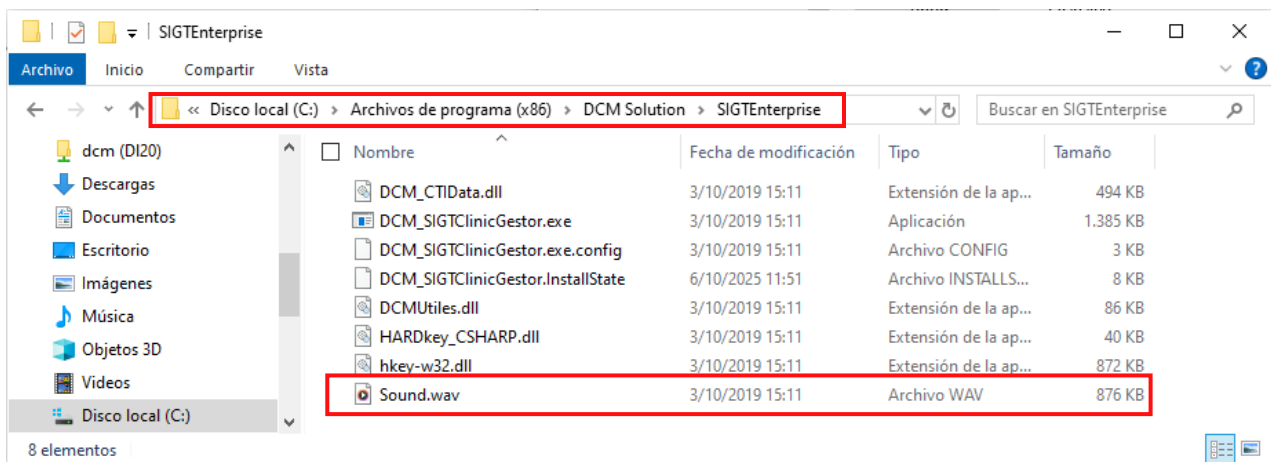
SIGTEnterprise

Archivo Inicio Compartir Vista

« Disco local (C:) › Archivos de programa (x86) › DCM Solution › SIGTEnterprise

Buscar en SIGTEnterprise

dcm (DI20)
Descargas
Documentos
Escritorio
Imágenes
Música
Objetos 3D
Vídeos
Disco local (C:)

| Nombre | Fecha de modificación | Tipo | Tamaño |
|---|---|---|---|
| DCM_CTIData.dll | 3/10/2019 15:11 | Extensión de la ap... | 494 KB |
| DCM_SIGTClinicGestor.exe | 3/10/2019 15:11 | Aplicación | 1.385 KB |
| DCM_SIGTClinicGestor.exe.config | 3/10/2019 15:11 | Archivo CONFIG | 3 KB |
| DCM_SIGTClinicGestor.InstallState | 6/10/2025 11:51 | Archivo INSTALLS... | 8 KB |
| DCMUtiles.dll | 3/10/2019 15:11 | Extensión de la ap... | 86 KB |
| HARDkey_CSHARP.dll | 3/10/2019 15:11 | Extensión de la ap... | 40 KB |
| hkey-w32.dll | 3/10/2019 15:11 | Extensión de la ap... | 872 KB |
| Sound.wav | 3/10/2019 15:11 | Archivo WAV | 876 KB |

8 elementos